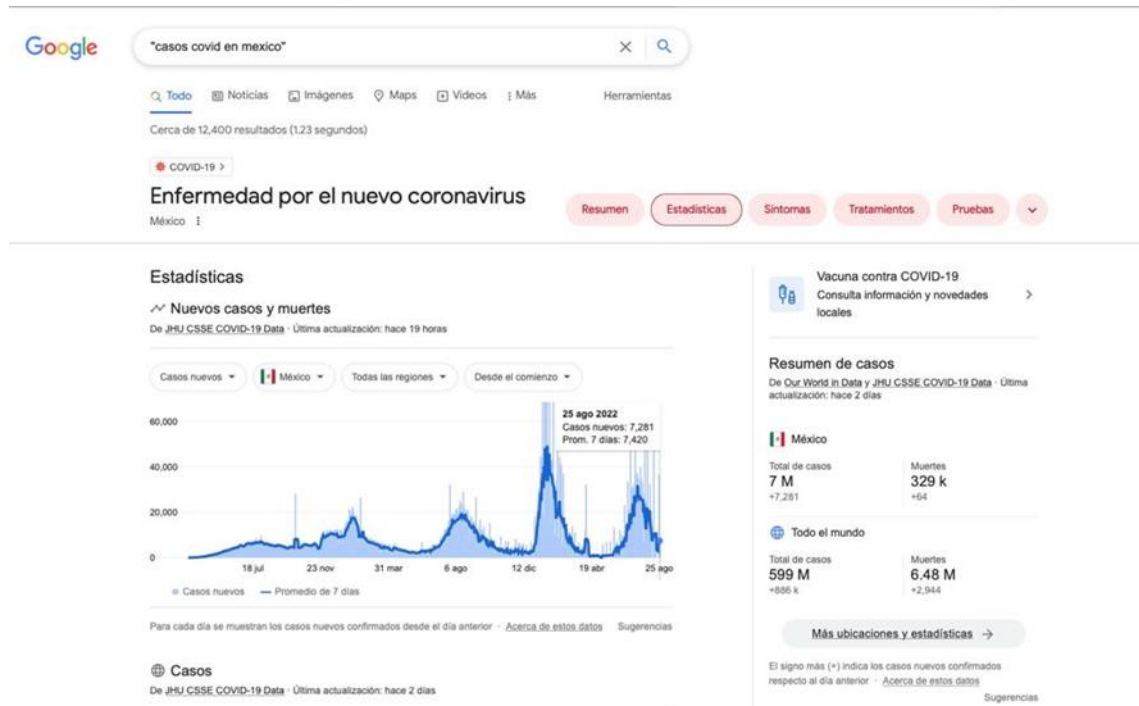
Google

"casos covid en mexico"

Todo   Noticias   Imágenes   Maps   Videos   Más   Herramientas

Cerca de 12,400 resultados (1.23 segundos)

COVID-19 >

Enfermedad por el nuevo coronavirus

México

Resumen   Estadísticas   Síntomas   Tratamientos   Pruebas

Estadísticas

Nuevos casos y muertes

De JHU CSSE COVID-19 Data · Última actualización: hace 19 horas

Casos nuevos   México   Todas las regiones   Desde el comienzo

25 ago 2022
Casos nuevos: 7,281
Prom. 7 días: 7,420

60,000
40,000
20,000
0

18 jul   23 nov   31 mar   6 ago   12 dic   19 abr   25 ago

Casos nuevos   Promedio de 7 días

Para cada día se muestran los casos nuevos confirmados desde el día anterior · Acerca de estos datos   Sugerencias

Casos

De JHU CSSE COVID-19 Data · Última actualización: hace 2 días

Vacuna contra COVID-19
Consulta información y novedades locales

Resumen de casos

De Our World in Data y JHU CSSE COVID-19 Data · Última actualización: hace 2 días

México

| Total de casos | Muertes |
|---|---|
| 7 M | 329 k |
| +7,281 | +64 |

Todo el mundo

| Total de casos | Muertes |
|---|---|
| 599 M | 6.48 M |
| +886 k | +2,944 |

Más ubicaciones y estadísticas →

El signo más (+) indica los casos nuevos confirmados respecto al día anterior · Acerca de estos datos

Sugerencias